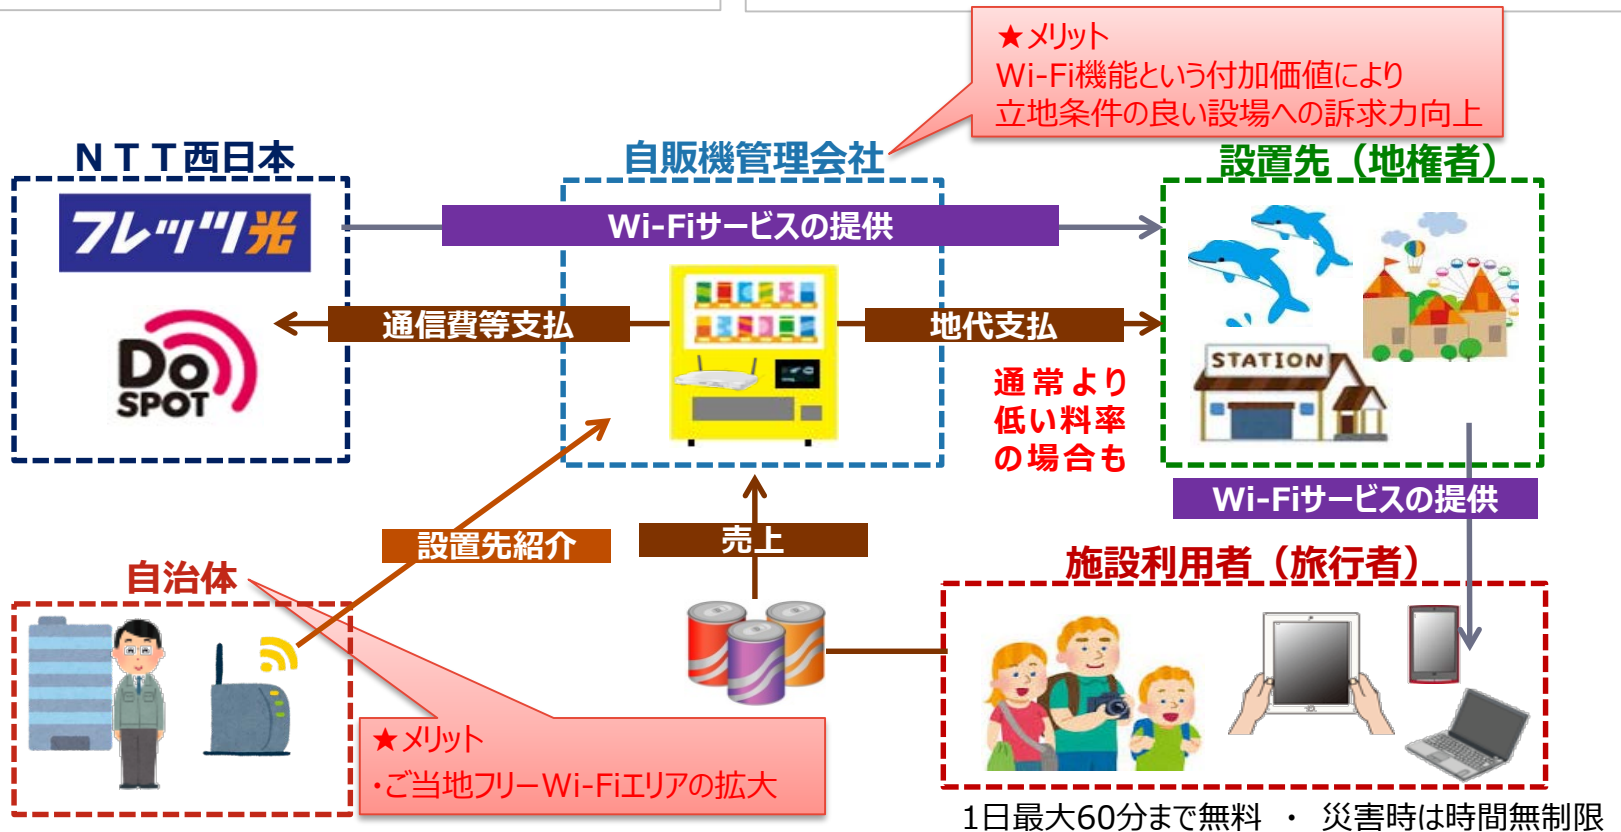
★メリット
Wi-Fi機能という付加価値により
立地条件の良い設場への訴求力向上

ＮＴＴ西日本

フレッツ光

Do SPOT

自販機管理会社

設置先（地権者）

Wi-Fiサービスの提供

通信費等支払

地代支払

STATION

通常より
低い料率
の場合も

Wi-Fiサービスの提供

設置先紹介

売上

自治体

施設利用者（旅行者）

★メリット
・ご当地フリーWi-Fiエリアの拡大

1日最大60分まで無料 ・ 災害時は時間無制限